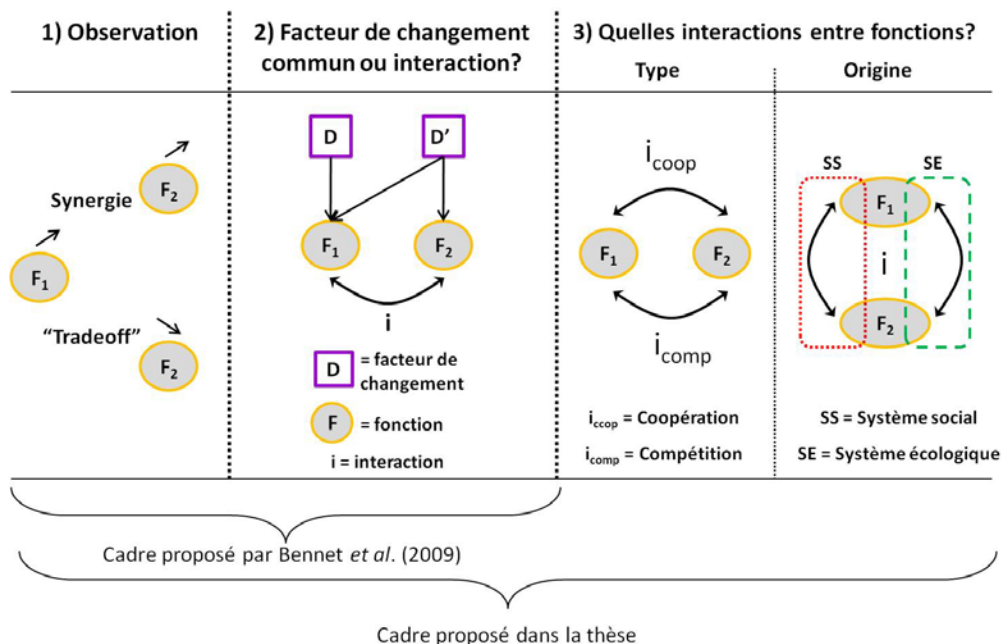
1) Observation

2) Facteur de changement commun ou interaction?

3) Quelles interactions entre fonctions?

Type

Origine

Synergie

$F_2$

$F_1$

"Tradeoff"

$F_2$

D

D'

$F_1$

$F_2$

i

D = facteur de changement

F = fonction

i = interaction

$i_{coop}$

$F_1$

$F_2$

$i_{comp}$

$i_{ccop}$ = Coopération

$i_{comp}$ = Compétition

SS

SE

$F_1$

i

$F_2$

SS = Système social

SE = Système écologique

Cadre proposé par Bennet *et al*. (2009)

Cadre proposé dans la thèse